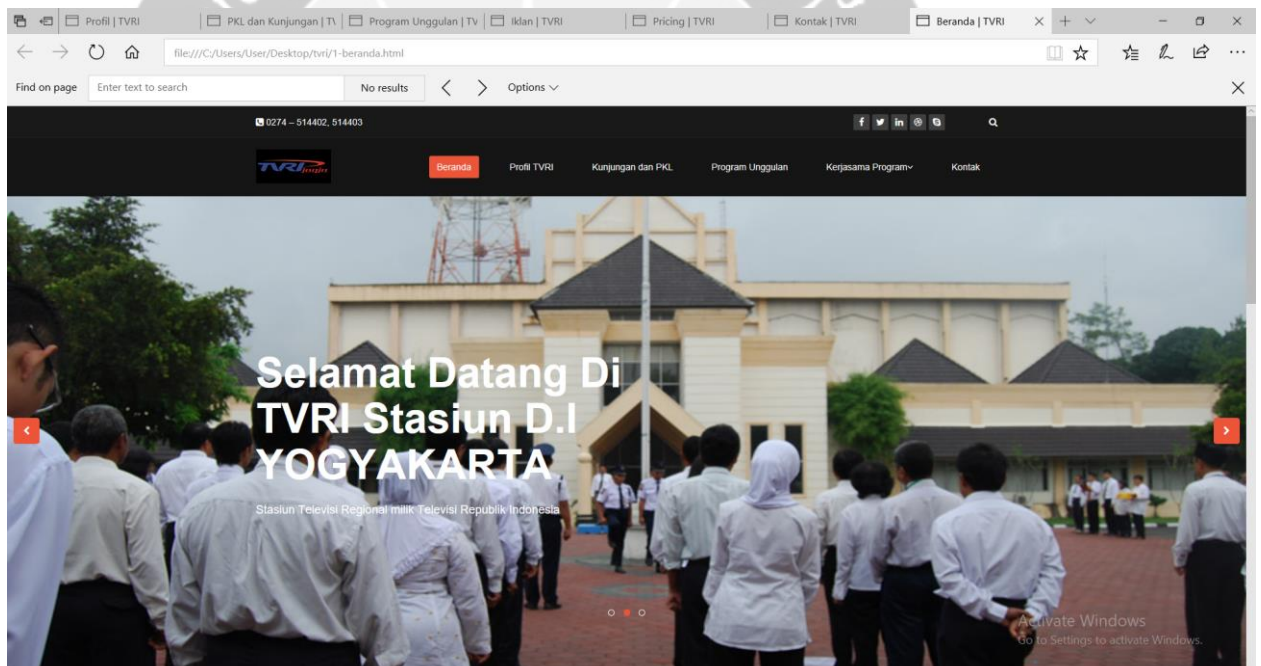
Profil | TVRI
PKL dan Kunjungan | T\
Program Unggulan | TV
Iklan | TVRI
Pricing | TVRI
Kontak | TVRI
Beranda | TVRI

file:///C:/Users/User/Desktop/tvri/1-beranda.html

Find on page
Enter text to search
No results
Options

0274 – 514402, 514403

TVRI jogja

Beranda
Profil TVRI
Kunjungan dan PKL
Program Unggulan
Kerjasama Program
Kontak

Selamat Datang Di TVRI Stasiun D.I YOGYAKARTA

Stasiun Televisi Regional milik Televisi Republik Indonesia

Activate Windows
Go to Settings to activate Windows.